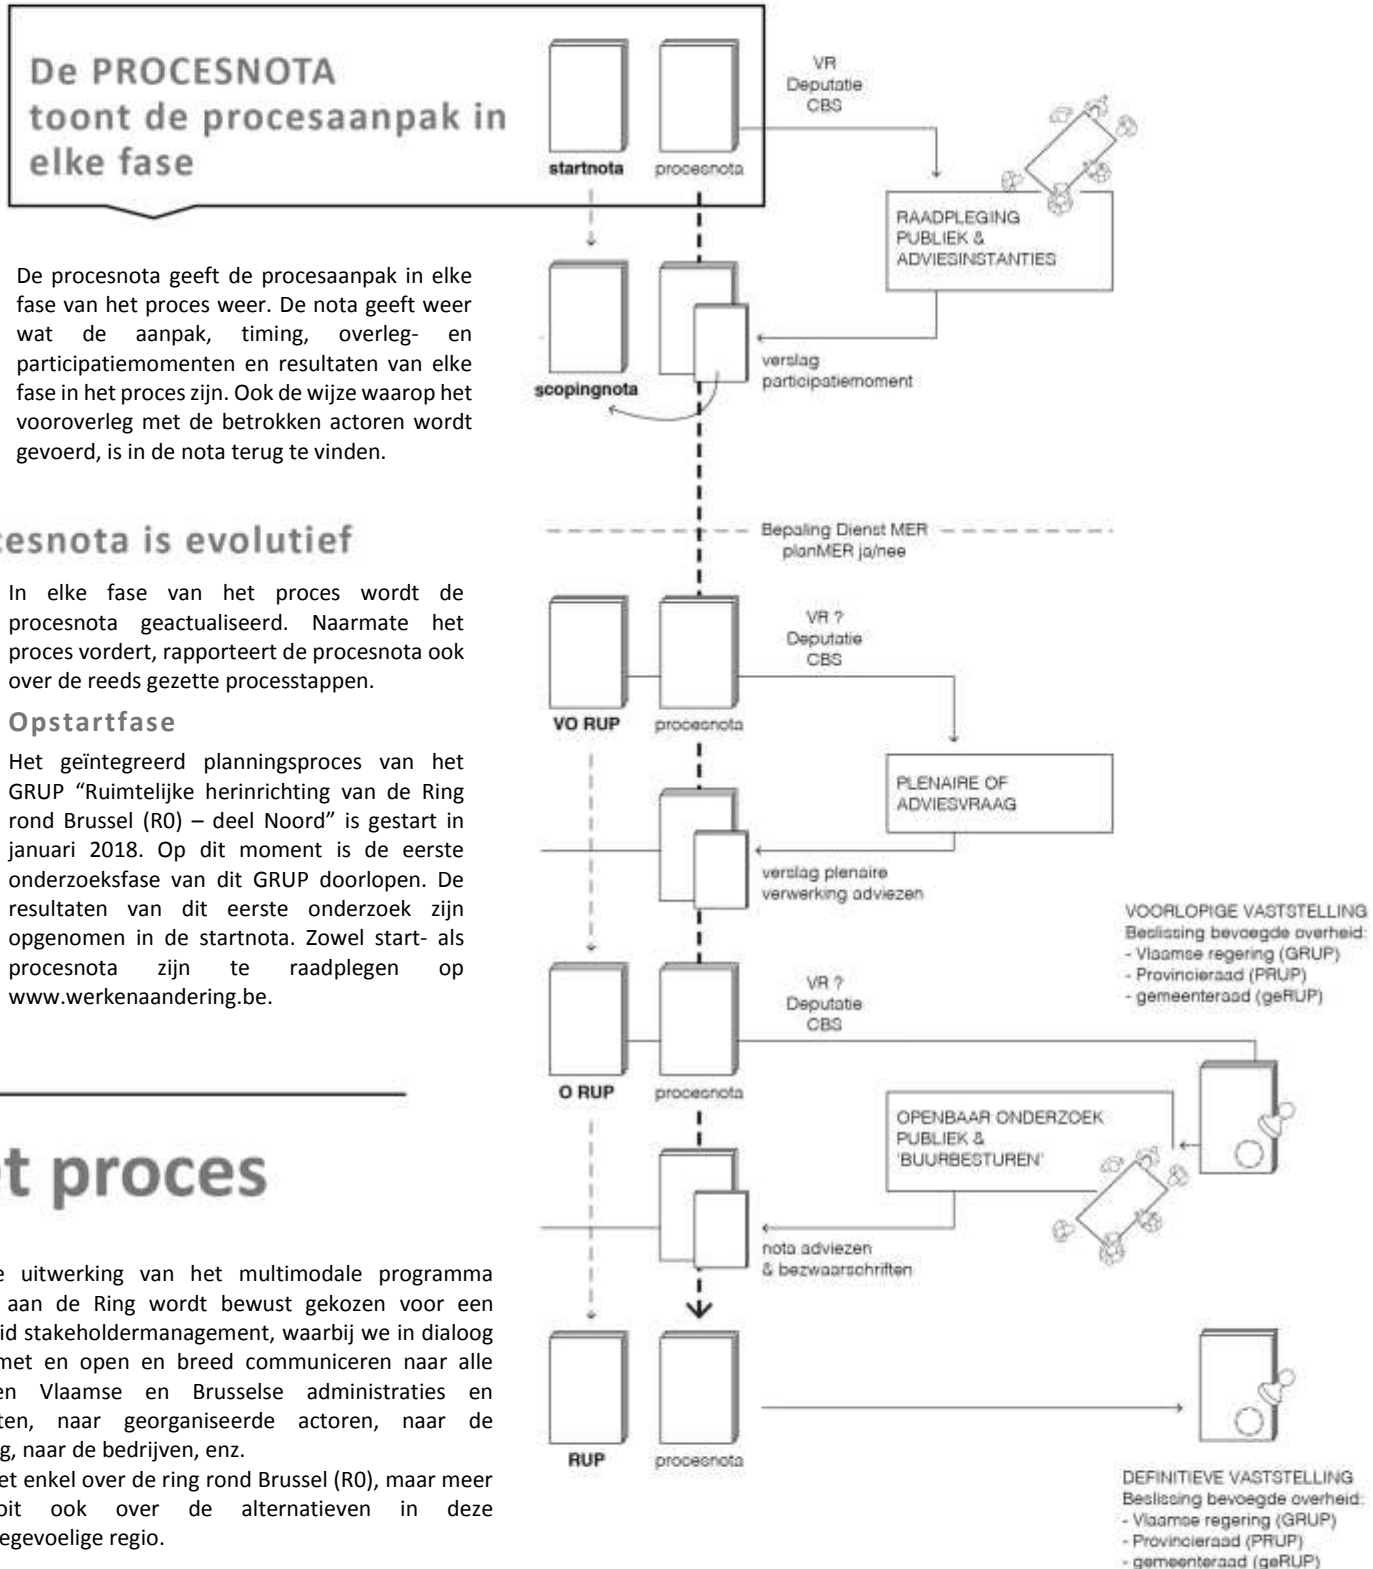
De PROCESNOTA toont de procesaanpak in elke fase

De procesnota geeft de procesaanpak in elke fase van het proces weer. De nota geeft weer wat de aanpak, timing, overleg- en participatiemomenten en resultaten van elke fase in het proces zijn. Ook de wijze waarop het vooroverleg met de betrokken actoren wordt gevoerd, is in de nota terug te vinden.

cesnota is evolutief

In elke fase van het proces wordt de procesnota geactualiseerd. Naarmate het proces vordert, rapporteert de procesnota ook over de reeds gezette processtappen.

Opstartfase

Het geïntegreerd planningsproces van het GRUP "Ruimtelijke herinrichting van de Ring rond Brussel (R0) – deel Noord" is gestart in januari 2018. Op dit moment is de eerste onderzoeksfase van dit GRUP doorlopen. De resultaten van dit eerste onderzoek zijn opgenomen in de startnota. Zowel start- als procesnota zijn te raadplegen op www.werkenaandering.be.

t proces

e uitwerking van het multimodale programma aan de Ring wordt bewust gekozen voor een id stakeholdermanagement, waarbij we in dialoog met en open en breed communiceren naar alle en Vlaamse en Brusselse administraties en ten, naar georganiseerde actoren, naar de g, naar de bedrijven, enz.
et enkel over de ring rond Brussel (R0), maar meer bit ook over de alternatieven in deze egevoelige regio.

startnota
procesnota
VR
Deputatie
CBS
RAADPLEGING PUBLIEK & ADVIESINSTANTIES
scopingnota
verslag participatiemoment
Bepaling Dienst MER planMER ja/nee
VO RUP
procesnota
VR ?
Deputatie
CBS
PLENAIRE OF ADVIESVRAAG
verslag plenaire verwerking adviezen
VOORLOPIGE VASTSTELLING
Beslissing bevoegde overheid:
- Vlaamse regering (GRUP)
- Provincieraad (PRUP)
- gemeenteraad (geRUP)
O RUP
procesnota
VR ?
Deputatie
CBS
OPENBAAR ONDERZOEK PUBLIEK & 'BUURBESTUREN'
nota adviezen & bezwaarschriften
RUP
procesnota
DEFINITIEVE VASTSTELLING
Beslissing bevoegde overheid:
- Vlaamse regering (GRUP)
- Provincieraad (PRUP)
- gemeenteraad (geRUP)